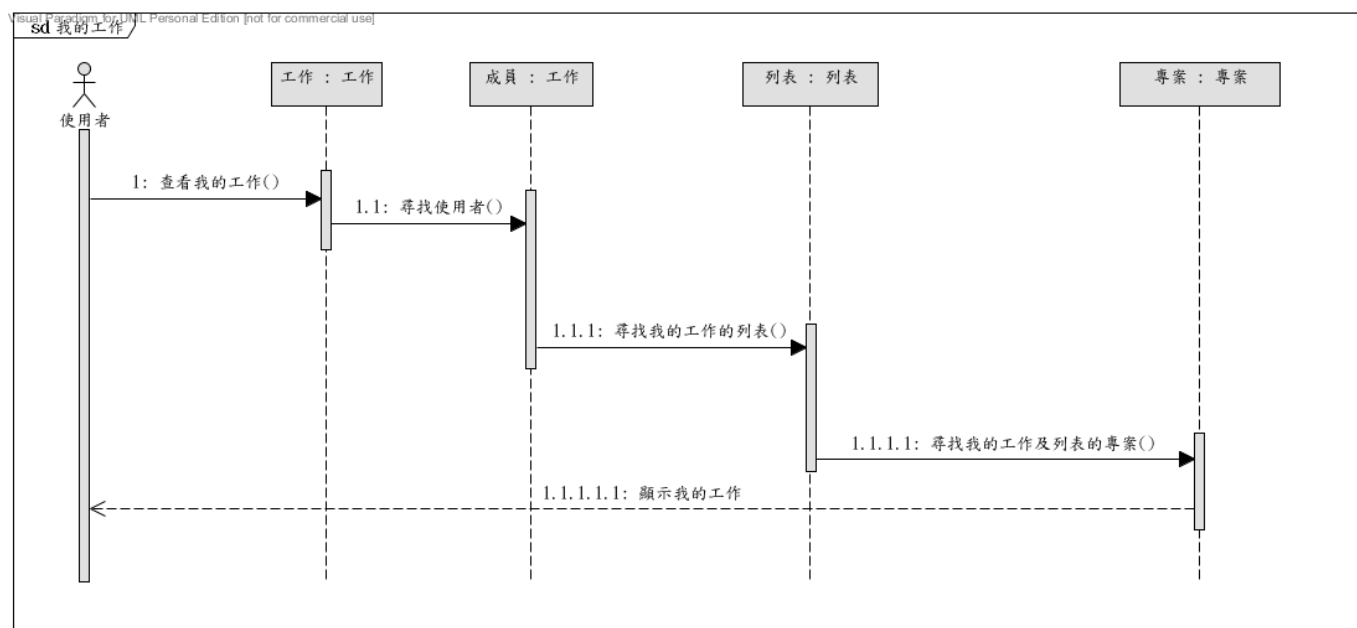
Visual Paradigm for UML Personal Edition [not for commercial use]

sd 我的工作

使用者

工作 : 工作

成員 : 工作

列表 : 列表

專案 : 專案

1: 查看我的工作()

1.1: 尋找使用者()

1.1.1: 尋找我的工作的列表()

1.1.1.1: 尋找我的工作及列表的專案()

1.1.1.1.1: 顯示我的工作